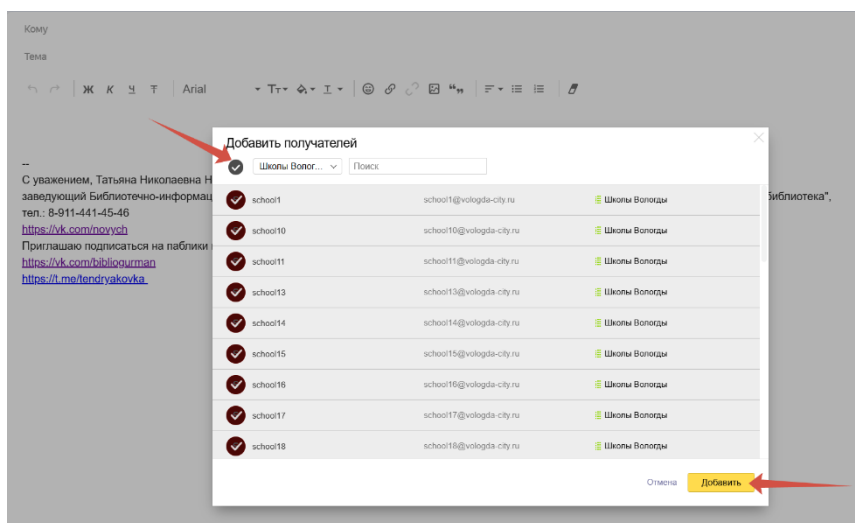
Кому

Тема

Ж К Ч Т Arial Тт

--
С уважением, Татьяна Николаевна Н
заведующий Библиотечно-информац
тел.: 8-911-441-45-46
https://vk.com/novych
Приглашаю подписаться на паблики
https://vk.com/bibliogurman
https://t.me/tendryakovka

библиотека",

Добавить получателей

Школы Волог... Поиск

| | | |
|---|---|---|
| school1 | school1@vologda-city.ru | Школы Вологды |
| school10 | school10@vologda-city.ru | Школы Вологды |
| school11 | school11@vologda-city.ru | Школы Вологды |
| school13 | school13@vologda-city.ru | Школы Вологды |
| school14 | school14@vologda-city.ru | Школы Вологды |
| school15 | school15@vologda-city.ru | Школы Вологды |
| school16 | school16@vologda-city.ru | Школы Вологды |
| school17 | school17@vologda-city.ru | Школы Вологды |
| school18 | school18@vologda-city.ru | Школы Вологды |

Отмена Добавить